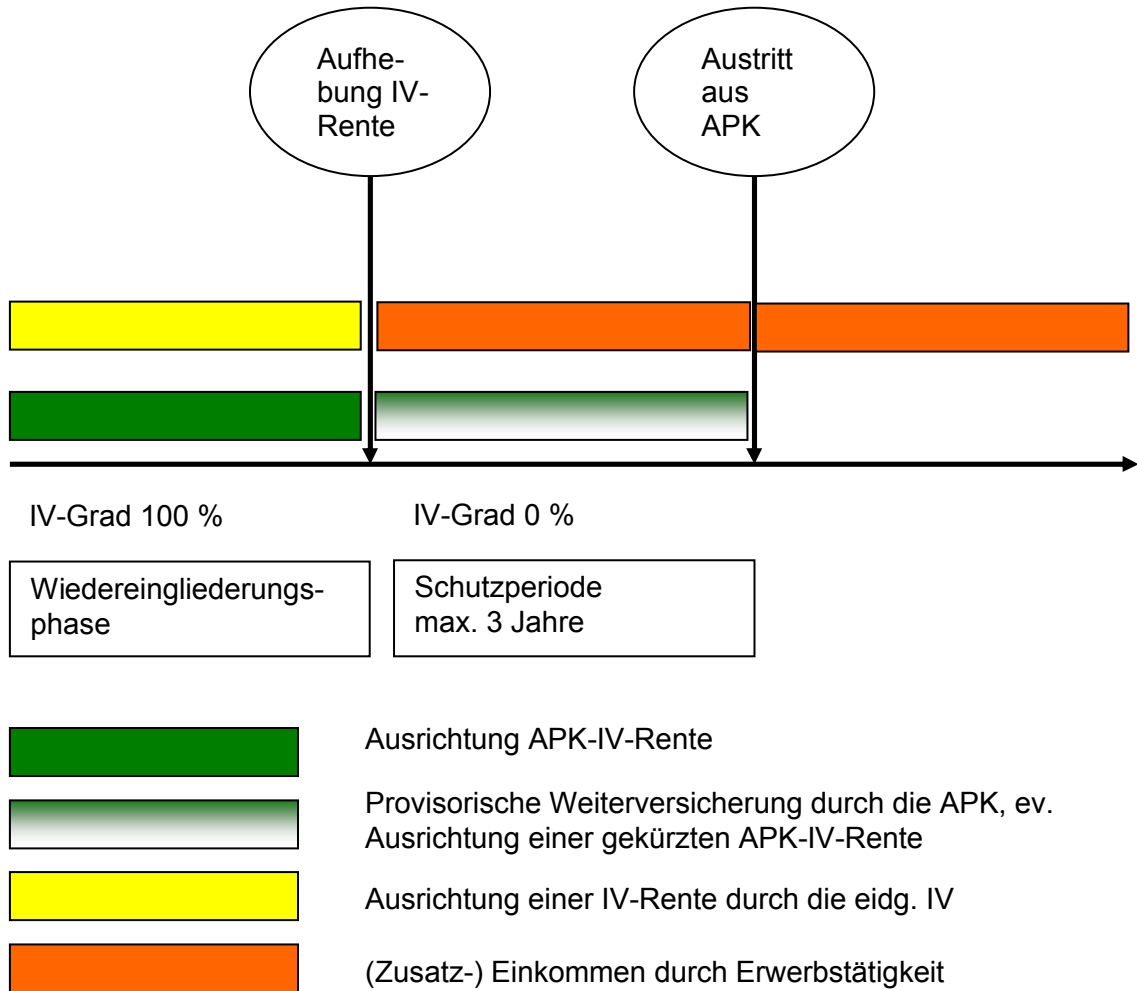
Aufhebung IV-Rente

Austritt aus APK

IV-Grad 100 %

IV-Grad 0 %

Wiedereingliederungsphase

Schutzperiode max. 3 Jahre

Ausrichtung APK-IV-Rente

Provisorische Weiterversicherung durch die APK, ev. Ausrichtung einer gekürzten APK-IV-Rente

Ausrichtung einer IV-Rente durch die eidg. IV

(Zusatz-) Einkommen durch Erwerbstätigkeit